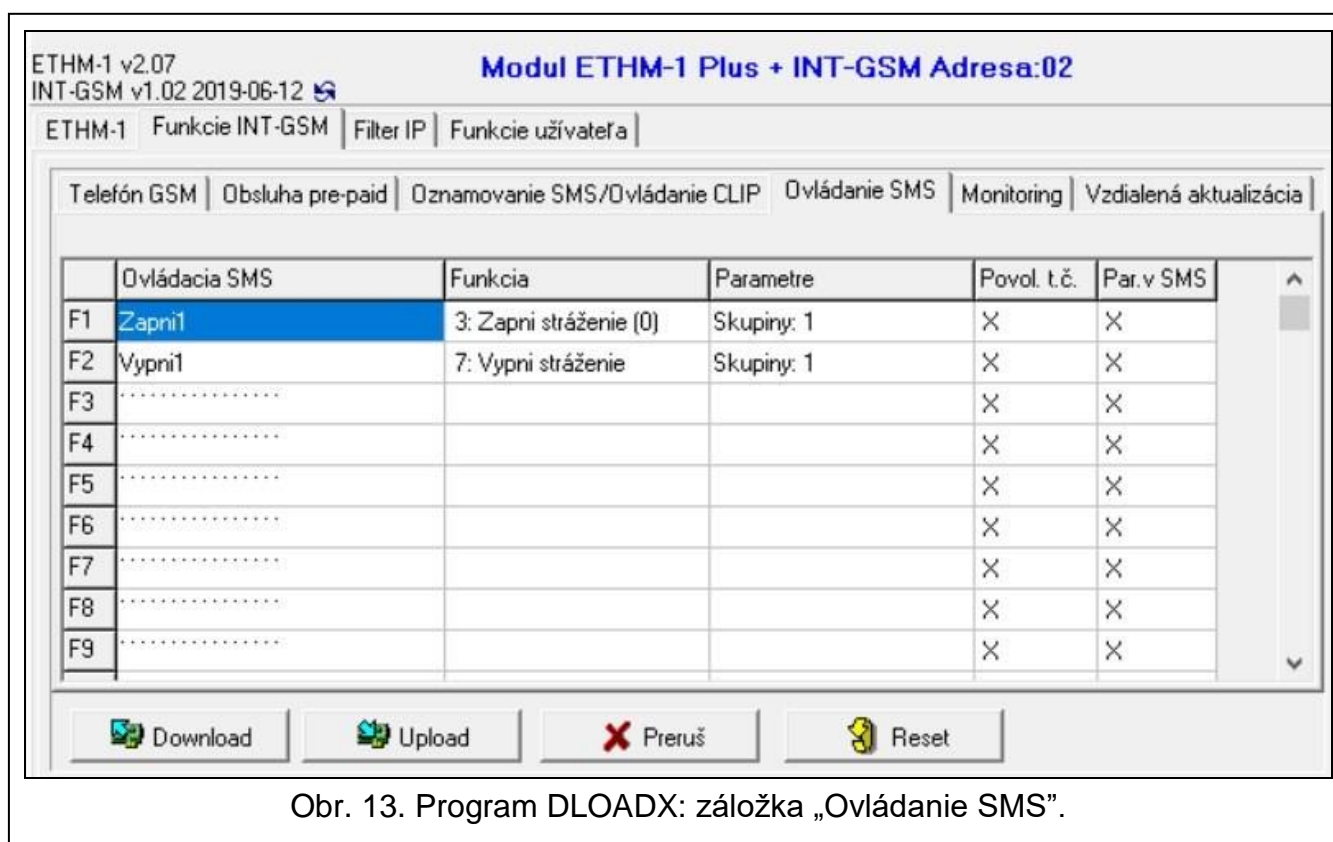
ETHM-1 v2.07
INT-GSM v1.02 2019-06-12

Modul ETHM-1 Plus + INT-GSM Adresa:02

ETHM-1 | Funkcie INT-GSM | Filter IP | Funkcie užívateľa

Telefón GSM | Obsluha pre-paid | Oznamovanie SMS/Ovládanie CLIP | Ovládanie SMS | Monitoring | Vzdialená aktualizácia

| | Ovládacia SMS | Funkcia | Parametre | Povol. t.č. | Par.v SMS |
|---|---|---|---|---|---|
| F1 | Zapni1 | 3: Zapni stráženie (0) | Skupiny: 1 | × | × |
| F2 | Vypni1 | 7: Vypni stráženie | Skupiny: 1 | × | × |
| F3 | ................ | | | × | × |
| F4 | ................ | | | × | × |
| F5 | ................ | | | × | × |
| F6 | ................ | | | × | × |
| F7 | ................ | | | × | × |
| F8 | ................ | | | × | × |
| F9 | ................ | | | × | × |

Download | Upload | Preruš | Reset

Obr. 13. Program DLOADX: záložka „Ovládanie SMS".